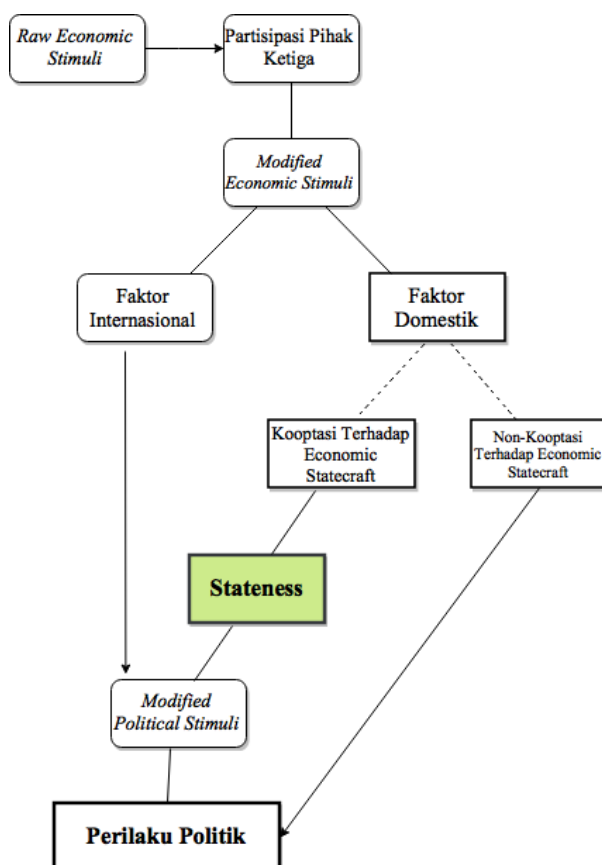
Raw Economic Stimuli

Partisipasi Pihak Ketiga

Modified Economic Stimuli

Faktor Internasional

Faktor Domestik

Kooptasi Terhadap Economic Statecraft

Non-Kooptasi Terhadap Economic Statecraft

Stateness

Modified Political Stimuli

Perilaku Politik